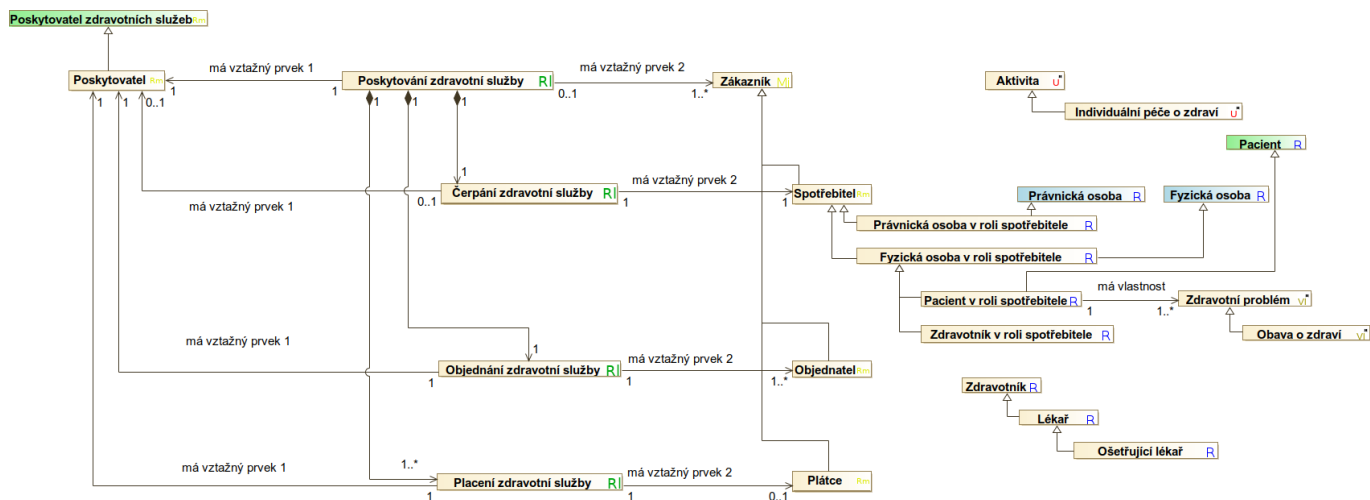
Poskytovatel zdravotních služeb Rm

Poskytovatel Rm
má vztažný prvek 1
1
1
Poskytování zdravotní služby RI
má vztažný prvek 2
0..1
1..*
Zákazník MI

1
1
0..1

Aktivita U
Individuální péče o zdraví U

Pacient R

1
Čerpání zdravotní služby RI
má vztažný prvek 2
0..1
1
1
Spotřebitel Rm
má vztažný prvek 1

Právnická osoba R
Fyzická osoba R
Právnická osoba v roli spotřebitele R
Fyzická osoba v roli spotřebitele R

má vlastnost
Pacient v roli spotřebitele R
1
1..*
Zdravotní problém VI
Obava o zdraví VI
Zdravotník v roli spotřebitele R

má vztažný prvek 1
1
Objednání zdravotní služby RI
má vztažný prvek 2
1
1
1..*
Objednatel Rm

Zdravotník R
Lékař R
Ošetřující lékař R

má vztažný prvek 1
1..*
Placení zdravotní služby RI
má vztažný prvek 2
1
1
0..1
Plátce Rm